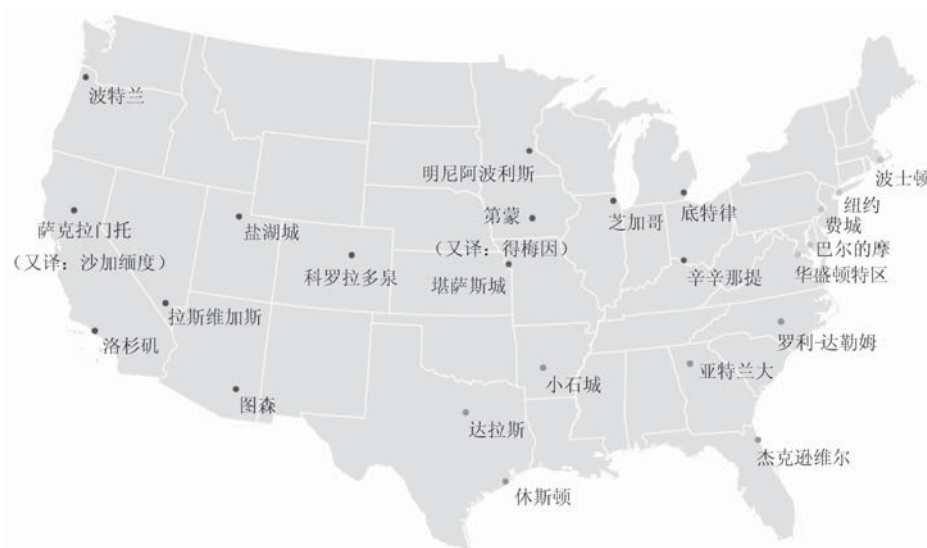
波特兰

明尼阿波利斯

波士顿

纽约

萨克拉门托

盐湖城

第蒙

芝加哥

底特律

费城

（又译：得梅因）

巴尔的摩

（又译：沙加缅度）

科罗拉多泉

堪萨斯城

辛辛那提

华盛顿特区

拉斯维加斯

洛杉矶

罗利-达勒姆

亚特兰大

小石城

图森

达拉斯

杰克逊维尔

休斯顿